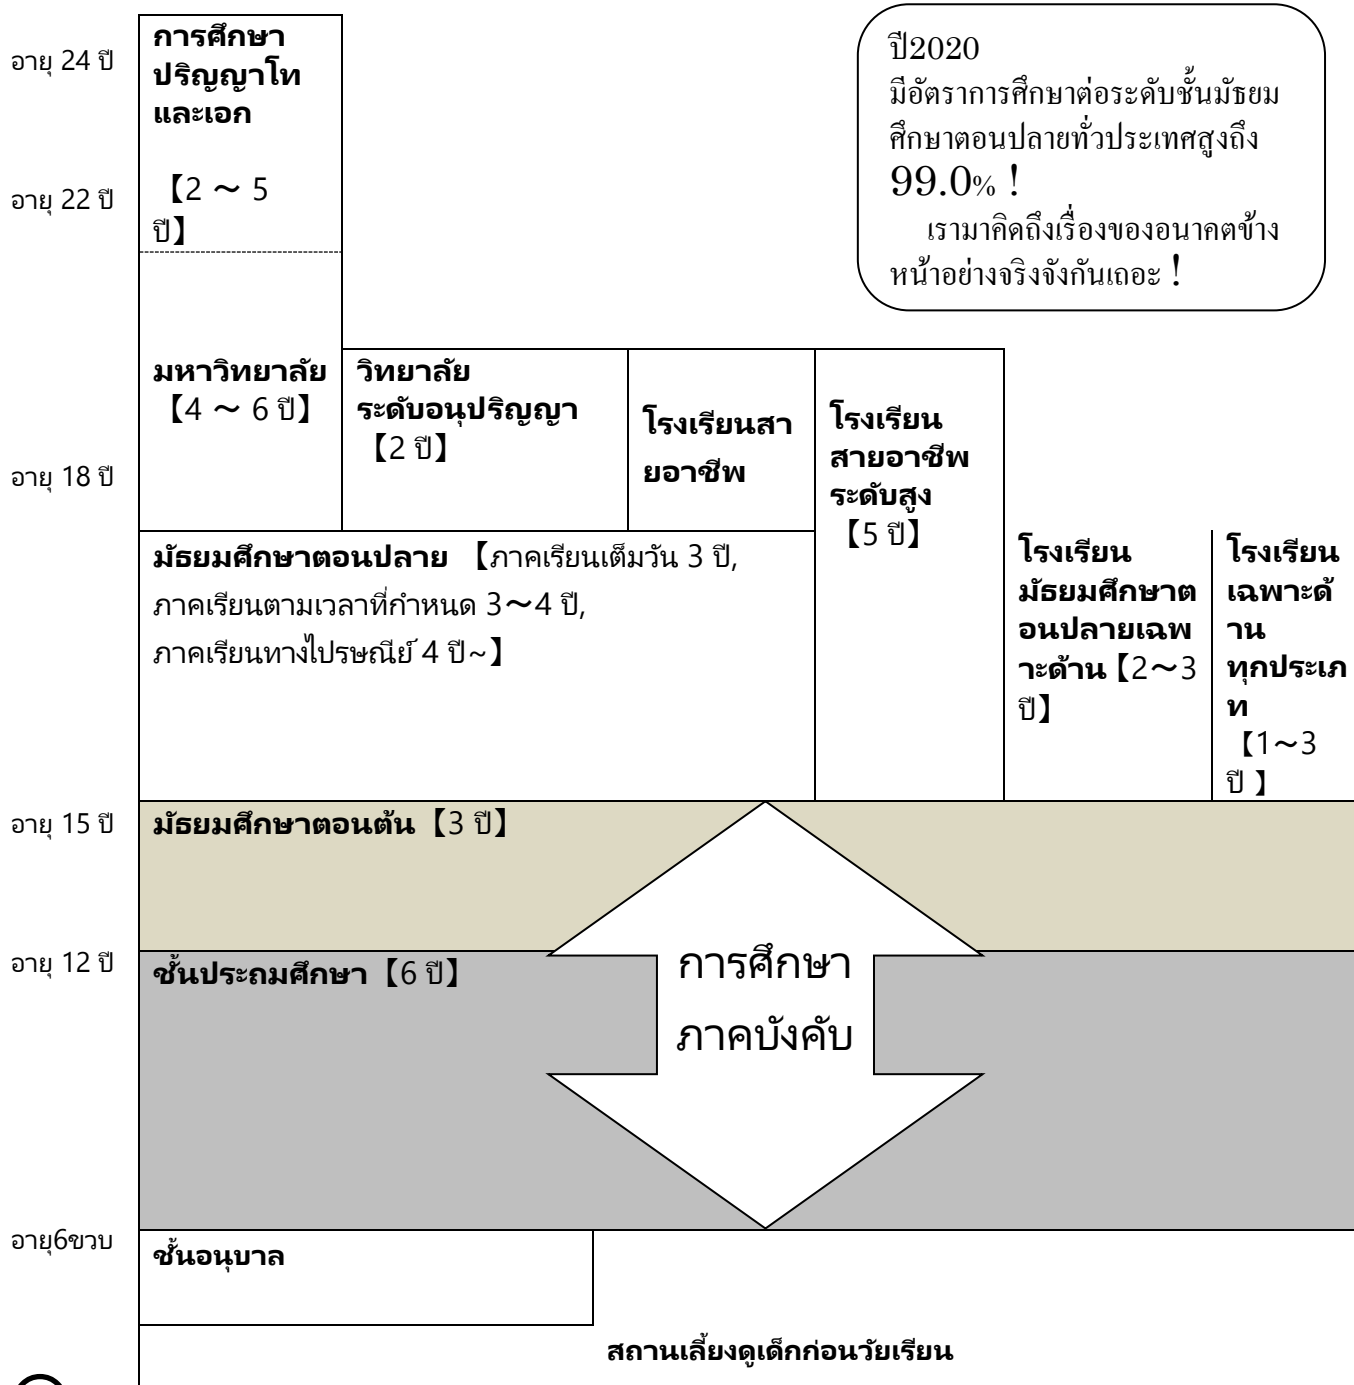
อายุ 24 ปี

การศึกษาปริญญาโทและเอก

【2 〜 5 ปี】

อายุ 22 ปี

ปี2020
มีอัตราการศึกษาต่อระดับชั้นมัธยมศึกษาตอนปลายทั่วประเทศสูงถึง 99.0% !
เรามาคิดถึงเรื่องของอนาคตข้างหน้าอย่างจริงจังกันเถอะ !

มหาวิทยาลัย 【4 〜 6 ปี】

วิทยาลัยระดับอนุปริญญา 【2 ปี】

โรงเรียนสายอาชีพ

โรงเรียนสายอาชีพระดับสูง 【5 ปี】

อายุ 18 ปี

มัธยมศึกษาตอนปลาย 【ภาคเรียนเต็มวัน 3 ปี, ภาคเรียนตามเวลาที่กำหนด 3〜4 ปี, ภาคเรียนทางไปรษณีย์ 4 ปี~】

โรงเรียนมัธยมศึกษาตอนปลายเฉพาะด้าน【2〜3 ปี】

โรงเรียนเฉพาะด้านทุกประเภท 【1〜3 ปี 】

อายุ 15 ปี

มัธยมศึกษาตอนต้น【3 ปี】

อายุ 12 ปี

ชั้นประถมศึกษา【6 ปี】

การศึกษาภาคบังคับ

อายุ6ขวบ

ชั้นอนุบาล

สถานเลี้ยงดูเด็กก่อนวัยเรียน